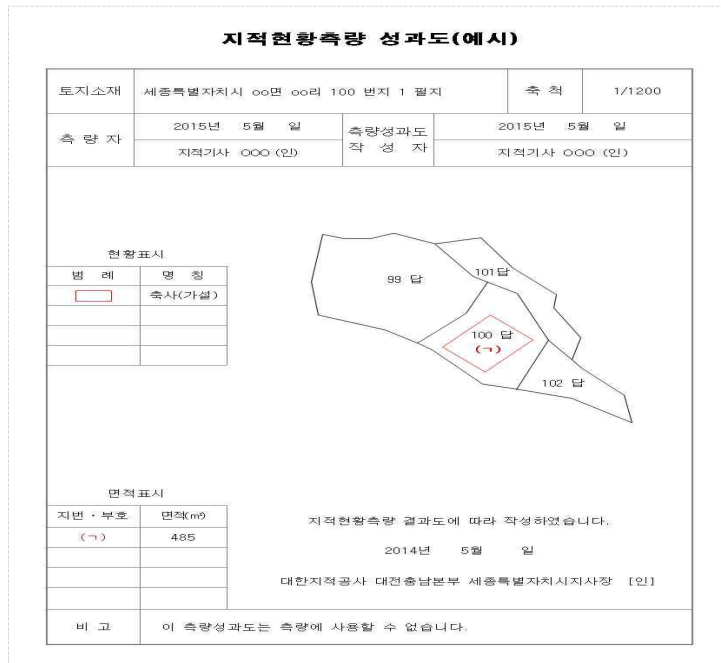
지적현황측량 성과도(예시)

| 토지소재 | 세종특별자치시 oo면 oo리 100 번지 1 필지 | | 축 척 | 1/1200 |
|---|---|---|---|---|
| 측 량 자 | 2015년 5월 일 | 측량성과도 작 성 자 | 2015년 5월 일 | |
| | 지적기사 OOO (인) | | 지적기사 OOO (인) | |

현황표시

| 범 례 | 명 칭 |
|---|---|
| | 축사(가설) |
| | |
| | |
| | |

99 답

101답

100 답

(ㄱ)

102 답

면적표시

| 지번 · 부호 | 면적(㎡) |
|---|---|
| (ㄱ) | 485 |
| | |
| | |
| | |

지적현황측량 결과도에 따라 작성하였습니다.

2014년 5월 일

대한지적공사 대전충남본부 세종특별자치시지사장 [인]

| 비 고 | 이 측량성과도는 측량에 사용할 수 없습니다. |
|---|---|